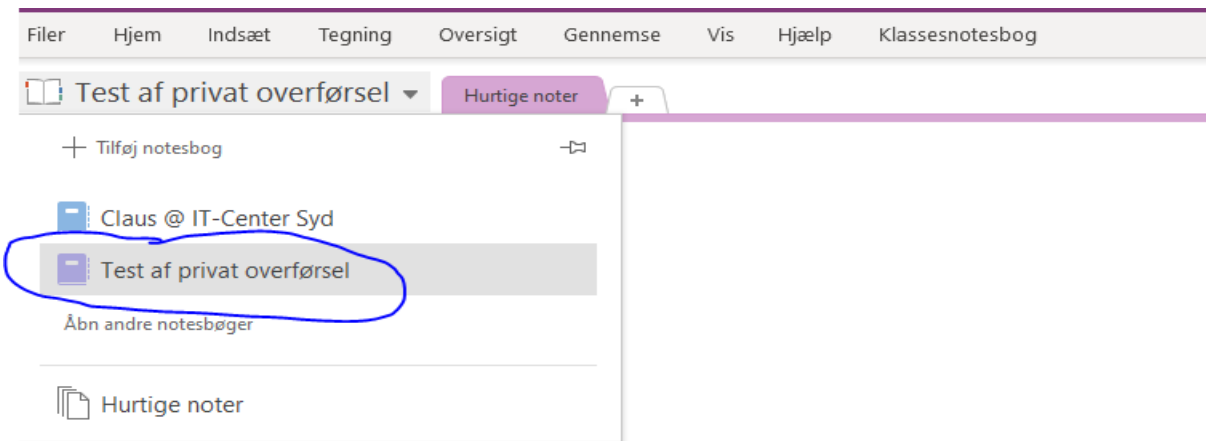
Filer Hjem Indsæt Tegning Oversigt Gennemse Vis Hjælp Klassesnotesbog

Test af privat overførsel

Hurtige noter

+

Tilføj notesbog

Claus @ IT-Center Syd

Test af privat overførsel

Åbn andre notesbøger

Hurtige noter